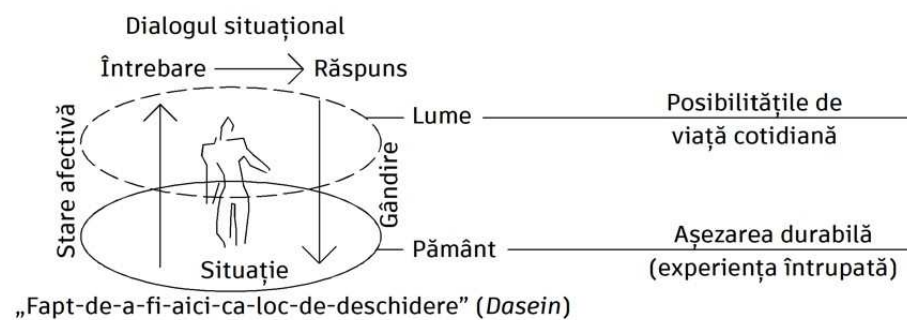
Dialogul situațional

Întrebare ⟶ Răspuns

Stare afectivă

Gândire

Lume

Posibilitățile de viață cotidiană

Pământ

Așezarea durabilă (experiența întrupată)

Situație

„Fapt-de-a-fi-aici-ca-loc-de-deschidere" (*Dasein*)